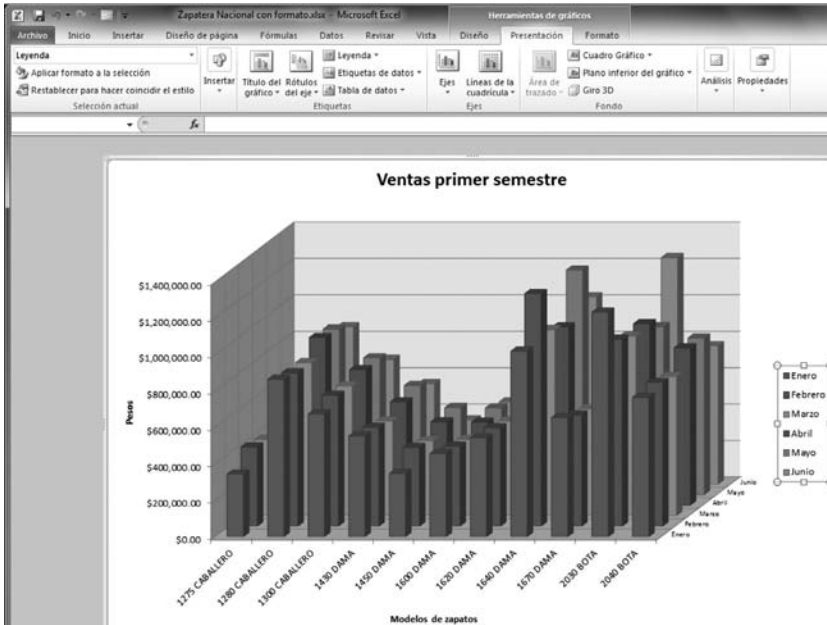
Zapatera Nacional con formato.xlsx - Microsoft Excel

Herramientas de gráficos

Archivo | Inicio | Insertar | Diseño de página | Fórmulas | Datos | Revisar | Vista | Diseño | Presentación | Formato

Leyenda

Aplicar formato a la selección

Restablecer para hacer coincidir el estilo

Selección actual

Insertar

Título del gráfico

Rótulos del eje

Leyenda

Etiquetas de datos

Tabla de datos

Etiquetas

Ejes

Líneas de la cuadrícula

Ejes

Área de trazado

Cuadro Gráfico

Plano inferior del gráfico

Giro 3D

Fondo

Análisis

Propiedades

$f_x$

Ventas primer semestre

$1,400,000.00

$1,200,000.00

$1,000,000.00

$800,000.00

$600,000.00

$400,000.00

$200,000.00

$0.00

Pesos

1275 CABALLERO

1280 CABALLERO

1300 CABALLERO

1430 DAMA

1450 DAMA

1600 DAMA

1620 DAMA

1640 DAMA

1670 DAMA

2030 BOTA

2040 BOTA

Modelos de zapatos

Enero

Febrero

Marzo

Abril

Mayo

Junio

Enero
Febrero
Marzo
Abril
Mayo
Junio